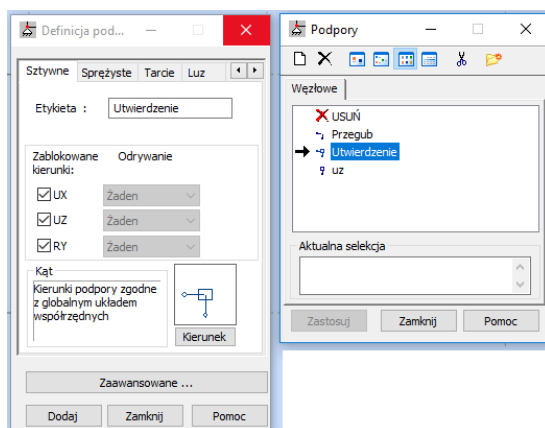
Definicja pod...

Sztywne | Sprężyste | Tarcie | Luz

Etykieta : Utwierdzenie

Zablokowane kierunki:

Odrywanie

UX Żaden

UZ Żaden

RY Żaden

Kąt

Kierunki podpory zgodne z globalnym układem współrzędnych

Kierunek

Zaawansowane ...

Dodaj | Zamknij | Pomoc

Podpory

Węzłowe

USUŃ

Przegub

Utwierdzenie

uz

Aktualna selekcja

Zastosuj | Zamknij | Pomoc